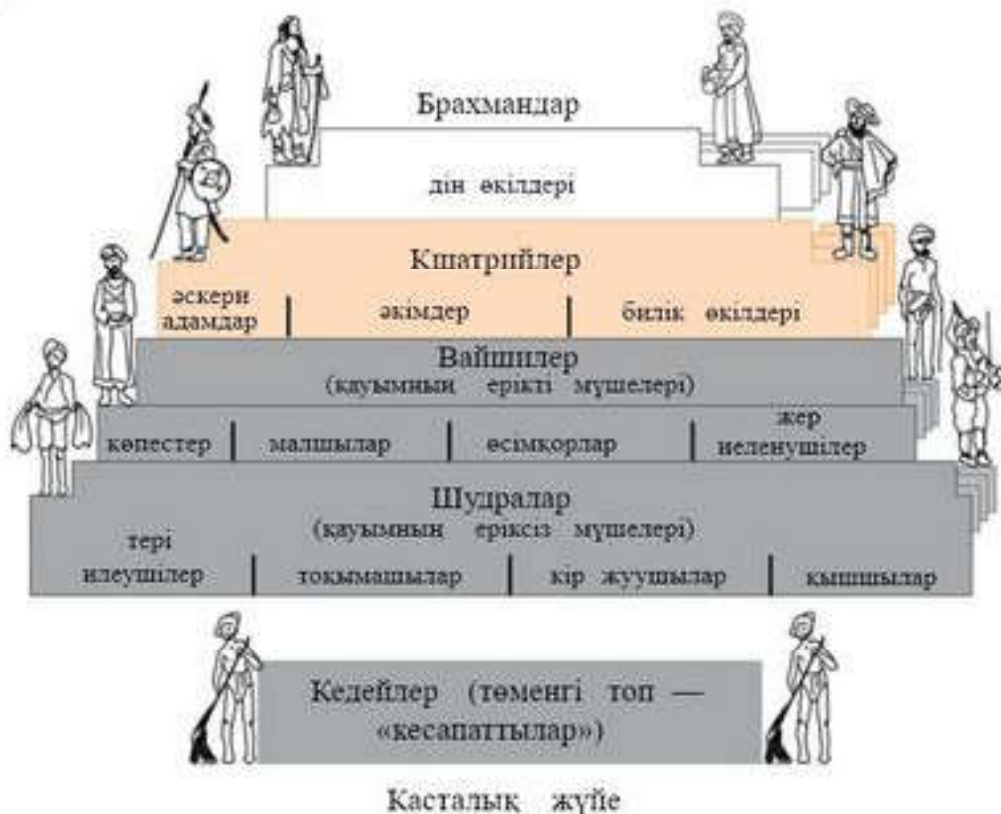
Брахмандар

дін өкілдері

Кшатрийлер

әскери адамдар | әкімдер | билік өкілдері

Вайшилер
(қауымның ерікті мүшелері)

көпестер | малшылар | өсімқорлар | жер иеленушілер

Шудралар
(қауымның еріксіз мүшелері)

тері илеушілер | тоқымашылар | кір жуушылар | қышшылар

Кедейлер (төменгі топ — «кесапаттылар»)

Касталық жүйе